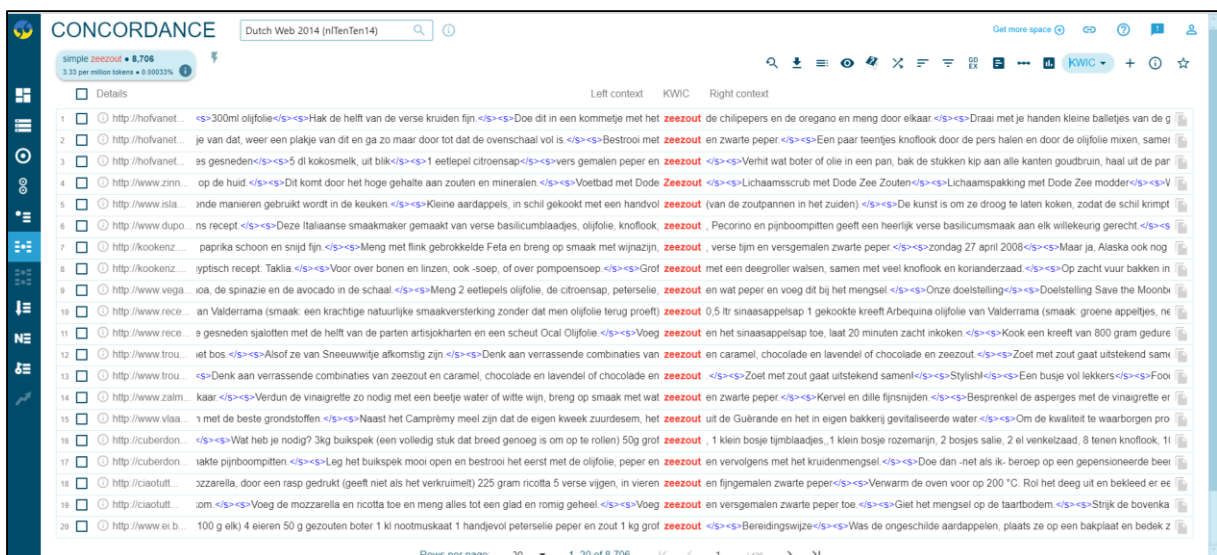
CONCORDANCE Dutch Web 2014 (nlTenTen14)

Get more space

simple zeezout • 8,706
3.33 per million tokens • 0.00033%

KWIC

Details Left context KWIC Right context

| | | Left context | KWIC | Right context |
|---|---|---|---|---|
| 1 | http://hofvanet... | <s>300ml olijfolie</s><s>Hak de helft van de verse kruiden fijn.</s><s>Doe dit in een kommetje met het | zeezout | de chilipepers en de oregano en meng door elkaar.</s><s>Draai met je handen kleine balletjes van de g |
| 2 | http://hofvanet... | je van dat, weer een plakje van dit en ga zo maar door tot dat de ovenschaal vol is.</s><s>Bestrooi met | zeezout | en zwarte peper.</s><s>Een paar teentjes knoflook door de pers halen en door de olijfolie mixen, samen |
| 3 | http://hofvanet... | es gesneden</s><s>5 dl kokosmelk, uit blik</s><s>1 eetlepel citroensap</s><s>vers gemalen peper en | zeezout | </s><s>Verhit wat boter of olie in een pan, bak de stukken kip aan alle kanten goudbruin, haal uit de pan |
| 4 | http://www.zinn... | op de huid.</s><s>Dit komt door het hoge gehalte aan zouten en mineralen.</s><s>Voetbad met Dode | Zeezout | </s><s>Lichaamsscrub met Dode Zee Zouten</s><s>Lichaamspakking met Dode Zee modder</s><s>V |
| 5 | http://www.isla... | ende manieren gebruikt wordt in de keuken.</s><s>Kleine aardappels, in schil gekookt met een handvol | zeezout | (van de zoutpannen in het zuiden).</s><s>De kunst is om ze droog te laten koken, zodat de schil krimpt |
| 6 | http://www.dupo... | ns recept.</s><s>Deze Italiaanse smaakmaker gemaakt van verse basilicumblaadjes, olijfolie, knoflook, | zeezout | , Pecorino en pijnboompitten geeft een heerlijk verse basilicumsmaak aan elk willekeurig gerecht.</s><s |
| 7 | http://kookenz... | paprika schoon en snijd fijn.</s><s>Meng met flink gebrokkelde Feta en breng op smaak met wijnazijn, | zeezout | , verse tijm en versgemalen zwarte peper.</s><s>zondag 27 april 2008</s><s>Maar ja, Alaska ook nog |
| 8 | http://kookenz... | yptisch recept: Taklia.</s><s>Voor over bonen en linzen, ook -soep, of over pompoensoep.</s><s>Grof | zeezout | met een deegroller walsen, samen met veel knoflook en korianderzaad.</s><s>Op zacht vuur bakken in |
| 9 | http://www.vega... | oa, de spinazie en de avocado in de schaal.</s><s>Meng 2 eetlepels olijfolie, de citroensap, peterselie, | zeezout | en wat peper en voeg dit bij het mengsel.</s><s>Onze doelstelling</s><s>Doelstelling Save the Moonb |
| 10 | http://www.rece... | an Valderrama (smaak: een krachtige natuurlijke smaakversterking zonder dat men olijfolie terug proeft) | zeezout | 0,5 ltr sinaasappelsap 1 gekookte kreeft Arbequina olijfolie van Valderrama (smaak: groene appeltjes, ne |
| 11 | http://www.rece... | e gesnelden sjalotten met de helft van de parten artisjokharten en een scheut Ocal Olijfolie.</s><s>Voeg | zeezout | en het sinaasappelsap toe, laat 20 minuten zacht inkoken.</s><s>Kook een kreeft van 800 gram gedure |
| 12 | http://www.trou... | iet bos.</s><s>Alsof ze van Sneeuwwitje afkomstig zijn.</s><s>Denk aan verrassende combinaties van | zeezout | en caramel, chocolade en lavendel of chocolade en zeezout.</s><s>Zoet met zout gaat uitstekend same |
| 13 | http://www.trou... | <s>Denk aan verrassende combinaties van zeezout en caramel, chocolade en lavendel of chocolade en | zeezout | .</s><s>Zoet met zout gaat uitstekend samen!</s><s>Stylish!</s><s>Een busje vol lekkers</s><s>Foo |
| 14 | http://www.zalm... | kaar.</s><s>Verdun de vinaigrette zo nodig met een beetje water of witte wijn, breng op smaak met wat | zeezout | en zwarte peper.</s><s>Kervel en dille fijnsnijden.</s><s>Besprenkel de asperges met de vinaigrette er |
| 15 | http://www.vlaa... | n met de beste grondstoffen.</s><s>Naast het Camprémy meel zijn dat de eigen kweek zuurdesem, het | zeezout | uit de Guèrande en het in eigen bakkerij gevitaliseerde water.</s><s>Om de kwaliteit te waarborgen pro |
| 16 | http://cuberdon... | </s><s>Wat heb je nodig? 3kg buikspek (een volledig stuk dat breed genoeg is om op te rollen) 50g grof | zeezout | , 1 klein bosje tijmbladeren,,1 klein bosje rozemarijn, 2 bosjes salie, 2 el venkelzaad, 8 tenen knoflook, 1 |
| 17 | http://cuberdon... | nakte pijnboompitten.</s><s>Leg het buikspek mooi open en bestrooi het eerst met de olijfolie, peper en | zeezout | en vervolgens met het kruidenmengsel.</s><s>Doe dan -net als ik- beroep op een gepensioneerde beer |
| 18 | http://ciaotutt... | ozzarella, door een rasp gedrukt (geeft niet als het verkruimelt) 225 gram ricotta 5 verse vijgen, in vieren | zeezout | en fijngemalen zwarte peper</s><s>Verwarm de oven voor op 200 °C. Rol het deeg uit en bekleed er ee |
| 19 | http://ciaotutt... | com.</s><s>Voeg de mozzarella en ricotta toe en meng alles tot een glad en romig geheel.</s><s>Voeg | zeezout | en versgemalen zwarte peper toe.</s><s>Giet het mengsel op de taartbodem.</s><s>Strijk de bovenka |
| 20 | http://www.ei.b... | 100 g elk) 4 eieren 50 g gezouten boter 1 kl nootmuskaat 1 handjevol peterselie peper en zout 1 kg grof | zeezout | </s><s>Bereidingswijze</s><s>Was de ongeschilde aardappelen, plaats ze op een bakplaat en bedek z |

Rows per page: 20 1-20 of 8,706 1